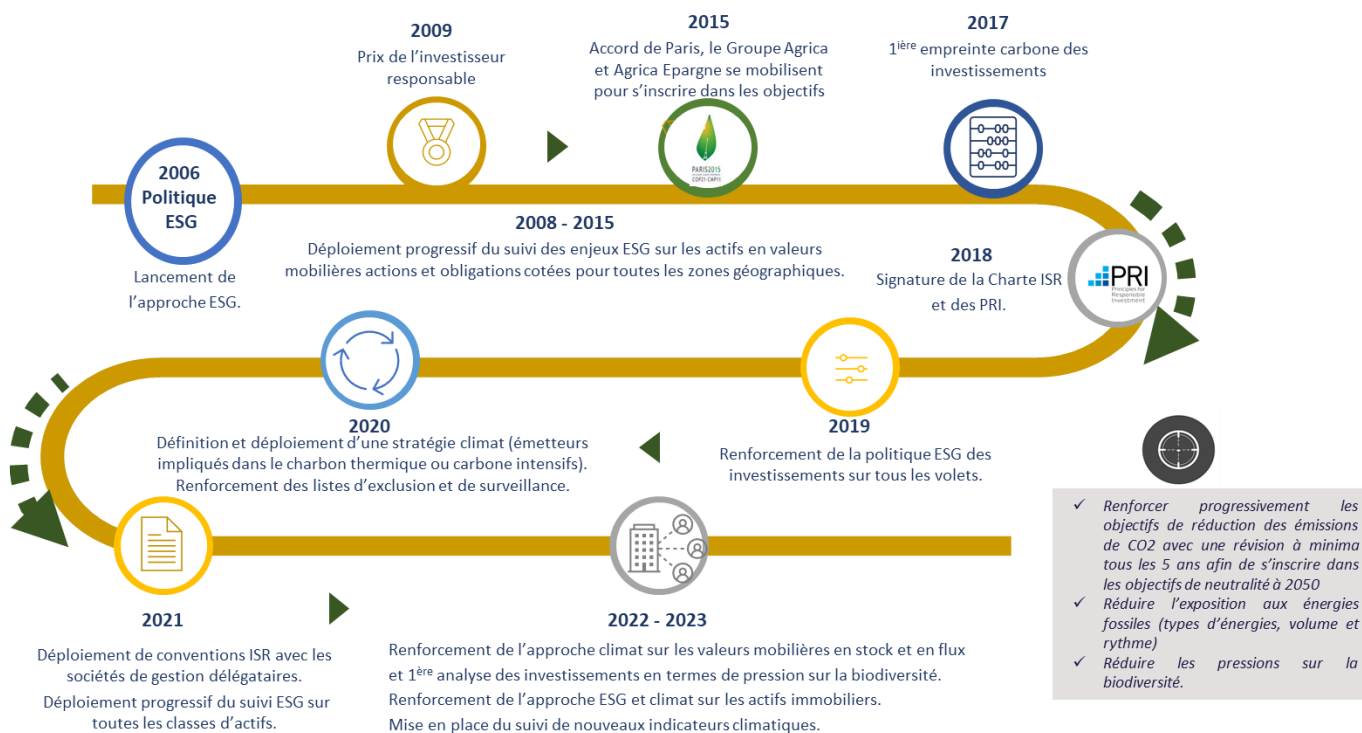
2006
Politique
ESG

Lancement de l'approche ESG.

2009
Prix de l'investisseur responsable

2015
Accord de Paris, le Groupe Agrica et Agrica Epargne se mobilisent pour s'inscrire dans les objectifs

PARIS2015
COP21·CMP11

2017
1$^{ière}$ empreinte carbone des investissements

2008 - 2015
Déploiement progressif du suivi des enjeux ESG sur les actifs en valeurs mobilières actions et obligations cotées pour toutes les zones géographiques.

2018
Signature de la Charte ISR et des PRI.

PRI
Principles for Responsible Investment

2020
Définition et déploiement d'une stratégie climat (émetteurs impliqués dans le charbon thermique ou carbone intensifs). Renforcement des listes d'exclusion et de surveillance.

2019
Renforcement de la politique ESG des investissements sur tous les volets.

✓ Renforcer progressivement les objectifs de réduction des émissions de CO2 avec une révision à minima tous les 5 ans afin de s'inscrire dans les objectifs de neutralité à 2050
✓ Réduire l'exposition aux énergies fossiles (types d'énergies, volume et rythme)
✓ Réduire les pressions sur la biodiversité.

2021
Déploiement de conventions ISR avec les sociétés de gestion délégataires.
Déploiement progressif du suivi ESG sur toutes les classes d'actifs.

2022 - 2023
Renforcement de l'approche climat sur les valeurs mobilières en stock et en flux et 1$^{ère}$ analyse des investissements en termes de pression sur la biodiversité.
Renforcement de l'approche ESG et climat sur les actifs immobiliers.
Mise en place du suivi de nouveaux indicateurs climatiques.